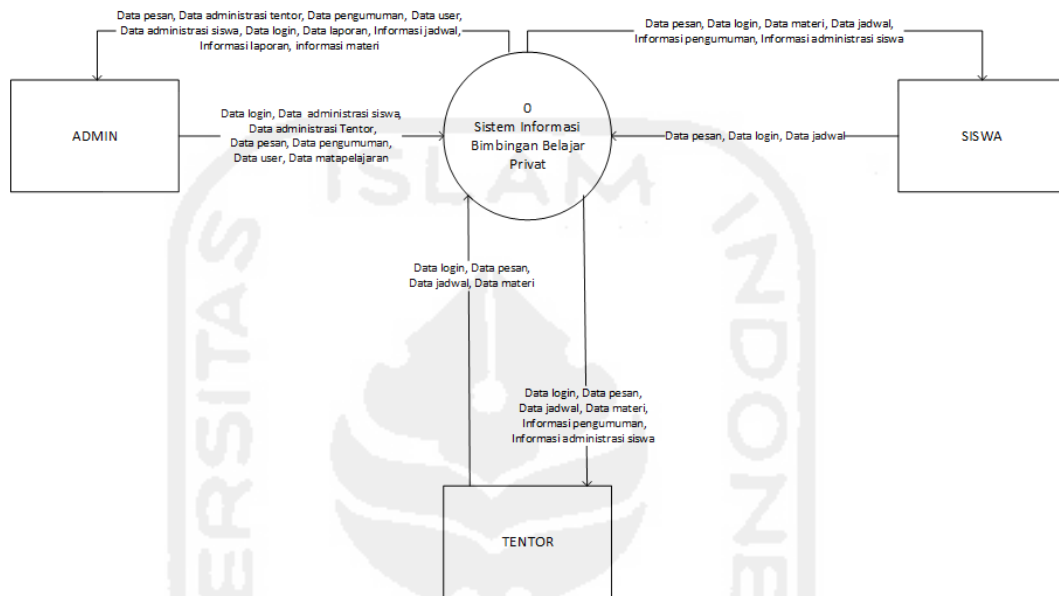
Data pesan, Data administrasi tentor, Data pengumuman, Data user, Data administrasi siswa, Data login, Data laporan, Informasi jadwal, Informasi laporan, informasi materi

Data pesan, Data login, Data materi, Data jadwal, Informasi pengumuman, Informasi administrasi siswa

ADMIN

Data login, Data administrasi siswa, Data administrasi Tentor, Data pesan, Data pengumuman, Data user, Data matapelajaran

0
Sistem Informasi Bimbingan Belajar Privat

Data pesan, Data login, Data jadwal

SISWA

ISLAM INDONESIA

UNIVERSITAS

Data login, Data pesan, Data jadwal, Data materi

Data login, Data pesan, Data jadwal, Data materi, Informasi pengumuman, Informasi administrasi siswa

TENTOR